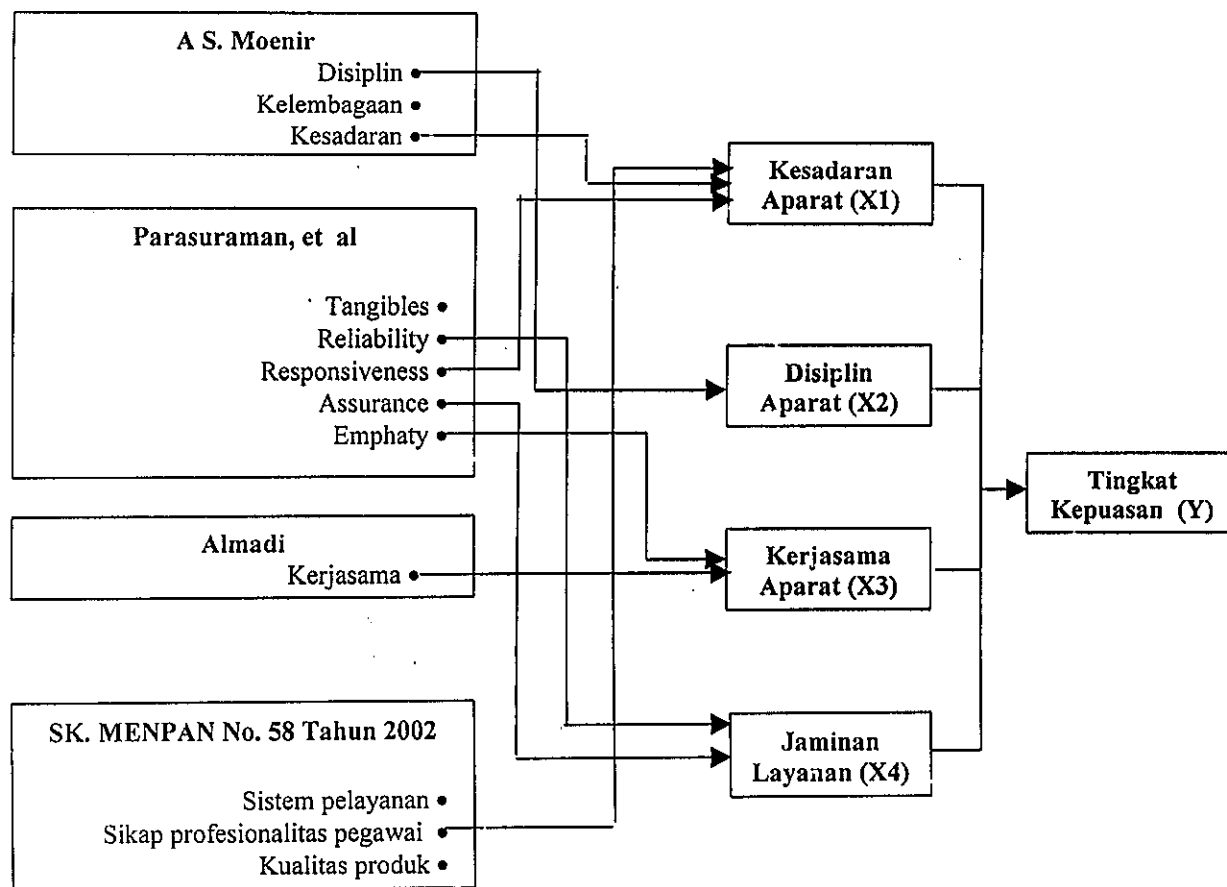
A S. Moenir
Disiplin
Kelembagaan
Kesadaran

Parasuraman, et al
Tangibles
Reliability
Responsiveness
Assurance
Emphaty

Almadi
Kerjasama

SK. MENPAN No. 58 Tahun 2002
Sistem pelayanan
Sikap profesionalitas pegawai
Kualitas produk

Kesadaran Aparat (X1)

Disiplin Aparat (X2)

Kerjasama Aparat (X3)

Jaminan Layanan (X4)

Tingkat Kepuasan (Y)